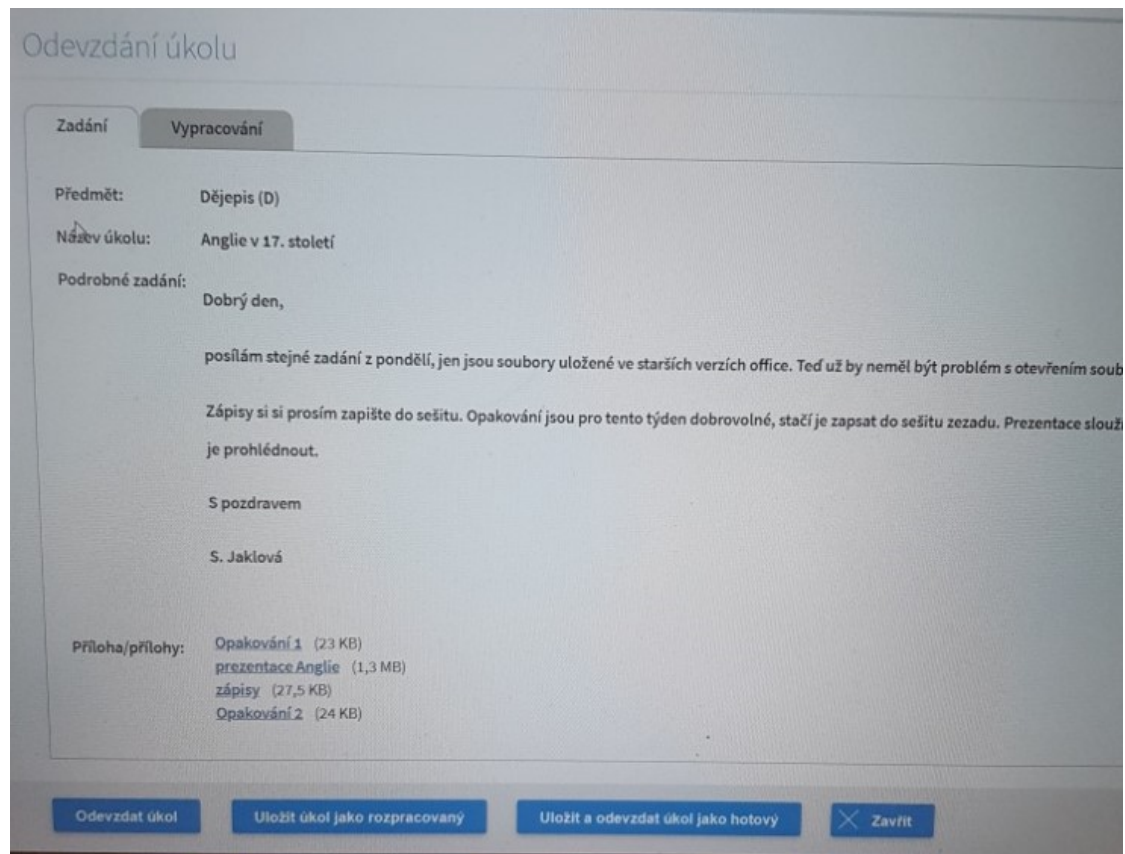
Odevzdání úkolu

Zadání

Vypracování

Předmět: Dějepis (D)

Název úkolu: Anglie v 17. století

Podrobné zadání:

Dobrý den,

posílám stejné zadání z pondělí, jen jsou soubory uložené ve starších verzích office. Teď už by neměl být problém s otevřením soub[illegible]

Zápisy si si prosím zapište do sešitu. Opakování jsou pro tento týden dobrovolné, stačí je zapsat do sešitu zezadu. Prezentace slouž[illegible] je prohlédnout.

S pozdravem

S. Jaklová

Příloha/přílohy: Opakování 1 (23 KB)
prezentace Anglie (1,3 MB)
zápisy (27,5 KB)
Opakování 2 (24 KB)

Odevzdat úkol

Uložit úkol jako rozpracovaný

Uložit a odevzdat úkol jako hotový

Zavřít